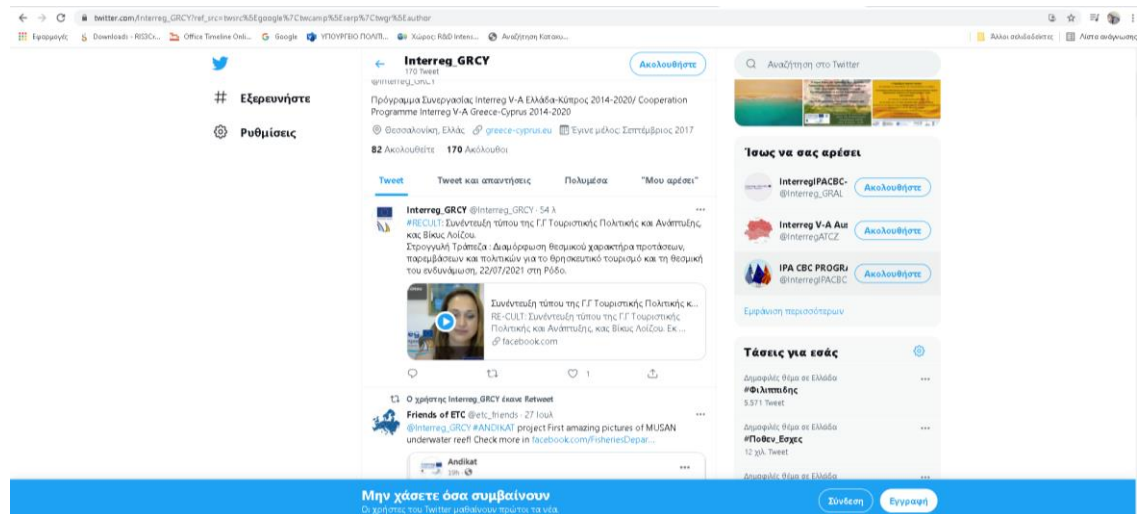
twitter.com/Interreg_GRCY?ref_src=twsrc%5Egoogle%7Ctwcamp%5Eserp%7Ctwgr%5Eauthor

Εφαρμογές Downloads - RIS3Cr... Office Timeline Onli... Google ΥΠΟΥΡΓΕΙΟ ΠΟΛΙΤ... Χώρος: R&D Innovi... Αναζήτηση Καταχω... Άλλοι σελιδοδείκτες Λίστα ανάγνωσης

Εξερευνήστε

Ρυθμίσεις

Interreg_GRCY
170 Tweet
Ακολουθήστε

@Interreg_GRCY

Πρόγραμμα Συνεργασίας Interreg V-A Ελλάδα-Κύπρος 2014-2020/ Cooperation Programme Interreg V-A Greece-Cyprus 2014-2020

Θεσσαλονίκη, Ελλάς greece-cyprus.eu Έγινε μέλος: Σεπτέμβριος 2017

82 Ακολουθείτε 170 Ακόλουθοι

Tweet Tweet και απαντήσεις Πολυμέσα "Μου αρέσει"

Interreg_GRCY @Interreg_GRCY · 54 λ
#RECULT: Συνέντευξη τύπου της Γ.Γ Τουριστικής Πολιτικής και Ανάπτυξης, κας Βίκυς Λοΐζου.
Στρογγυλή Τράπεζα : Διαμόρφωση θεσμικού χαρακτήρα προτάσεων, παρεμβάσεων και πολιτικών για το θρησκευτικό τουρισμό και τη θεσμική του ενδυνάμωση, 22/07/2021 στη Ρόδο.

Συνέντευξη τύπου της Γ.Γ Τουριστικής Πολιτικής κ...
RE-CULT: Συνέντευξη τύπου της Γ.Γ Τουριστικής Πολιτικής και Ανάπτυξης, κας Βίκυς Λοΐζου. Εκ ...
facebook.com

1

Ο χρήστης Interreg_GRCY έκανε Retweet

Friends of ETC @etc_friends · 27 Ιουλ
@Interreg_GRCY #ANDIKAT project First amazing pictures of MUSAN underwater reef! Check more in facebook.com/FisheriesDepar...

Andikat
19h

Αναζήτηση στο Twitter

Ίσως να σας αρέσει

InterregIPACBC-
@Interreg_GRAL
Ακολουθήστε

Interreg V-A Au
@InterregATCZ
Ακολουθήστε

IPA CBC PROGR
@InterregIPACBC
Ακολουθήστε

Εμφάνιση περισσότερων

Τάσεις για εσάς

Δημοφιλές θέμα σε Ελλάδα
#Φιλιππιδης
5.571 Tweet

Δημοφιλές θέμα σε Ελλάδα
#Ποθεν_Εσχες
12 χιλ. Tweet

Δημοφιλές θέμα σε Ελλάδα

Μην χάσετε όσα συμβαίνουν
Οι χρήστες του Twitter μαθαίνουν πρώτοι τα νέα.
Σύνδεση Εγγραφή